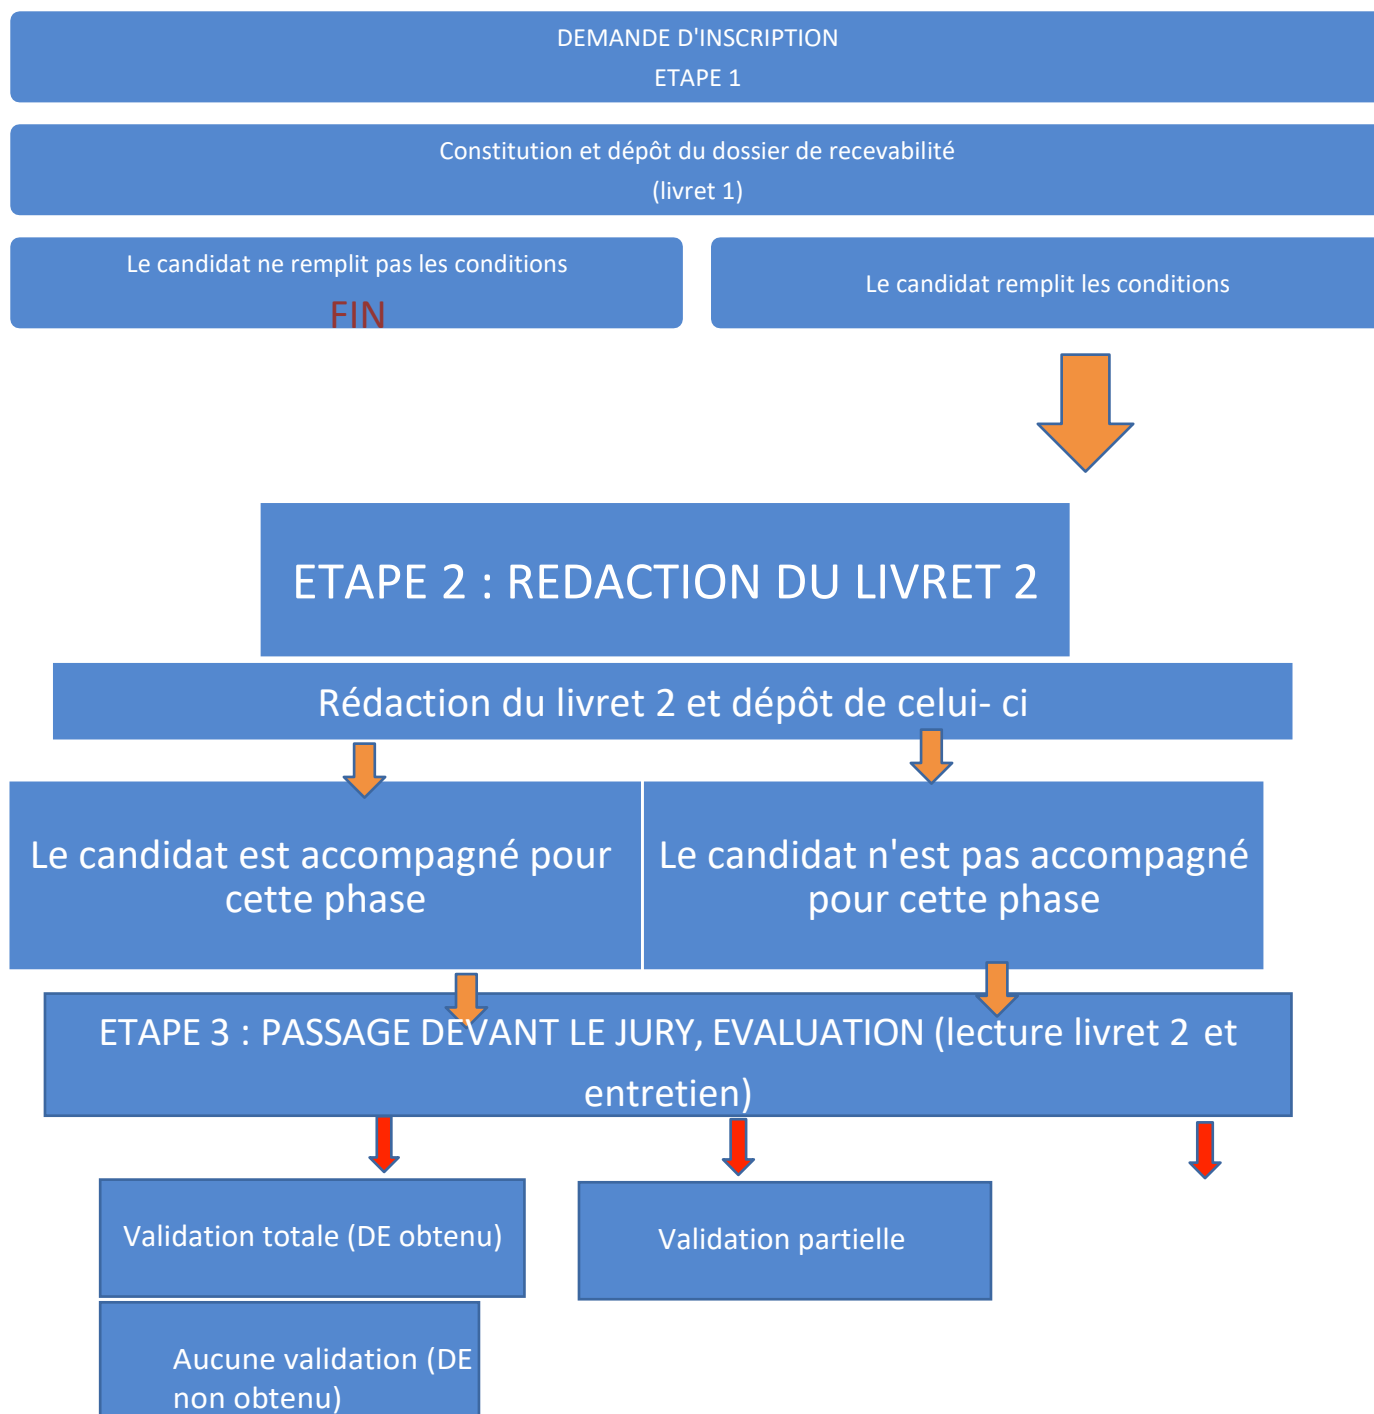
DEMANDE D'INSCRIPTION
ETAPE 1

Constitution et dépôt du dossier de recevabilité
(livret 1)

Le candidat ne remplit pas les conditions
FIN

Le candidat remplit les conditions

ETAPE 2 : REDACTION DU LIVRET 2

Rédaction du livret 2 et dépôt de celui- ci

Le candidat est accompagné pour cette phase

Le candidat n'est pas accompagné pour cette phase

ETAPE 3 : PASSAGE DEVANT LE JURY, EVALUATION (lecture livret 2 et entretien)

Validation totale (DE obtenu)

Validation partielle

Aucune validation (DE non obtenu)